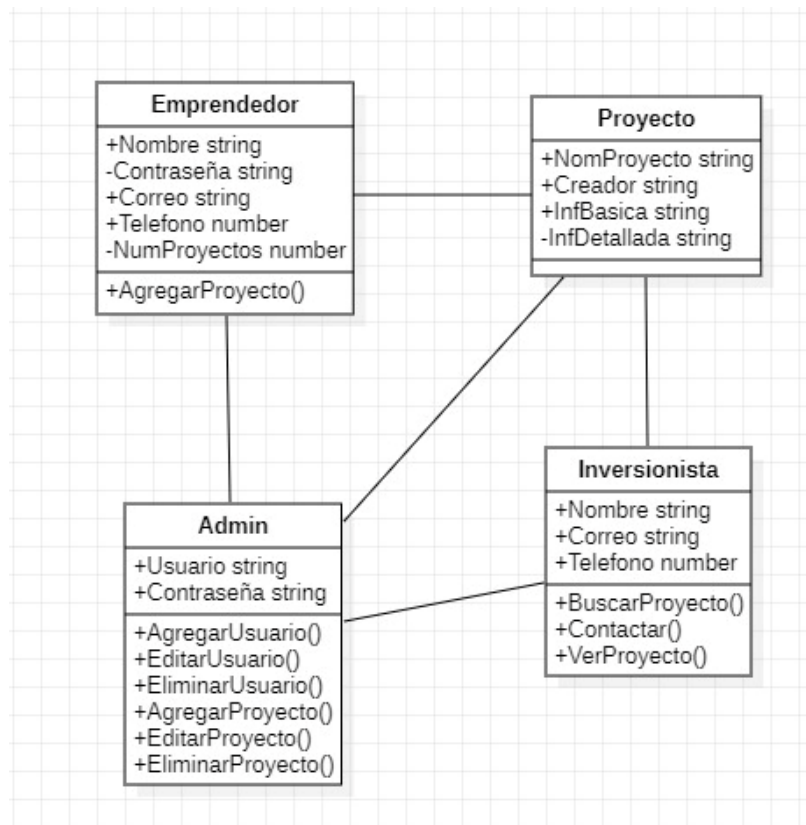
Emprendedor
+Nombre string
-Contraseña string
+Correo string
+Telefono number
-NumProyectos number
+AgregarProyecto()

Proyecto
+NomProyecto string
+Creador string
+InfBasica string
-InfDetallada string

Admin
+Usuario string
+Contraseña string
+AgregarUsuario()
+EditarUsuario()
+EliminarUsuario()
+AgregarProyecto()
+EditarProyecto()
+EliminarProyecto()

Inversionista
+Nombre string
+Correo string
+Telefono number
+BuscarProyecto()
+Contactar()
+VerProyecto()